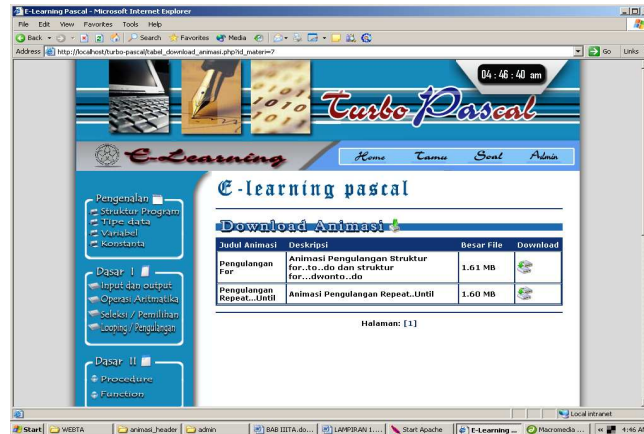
E-Learning Pascal - Microsoft Internet Explorer

File Edit View Favorites Tools Help

Back Search Favorites Media

Address http://localhost/turbo-pascal/tabel_download_animasi.php?id_materi=7

Go Links

04 : 46 : 40 am

Turbo Pascal

E-Learning

Home Tamu Soal Admin

Pengenalan
Struktur Program
Tipe data
Variabel
Konstanta

Dasar I
Input dan output
Operasi Aritmatika
Seleksi / Pemilihan
Looping / Pengulangan

Dasar II
Procedure
Function

E-learning pascal

Download Animasi

| Judul Animasi | Deskripsi | Besar File | Download |
|---|---|---|---|
| Pengulangan For | Animasi Pengulangan Struktur for..to..do dan struktur for...dwonto..do | 1.61 MB | |
| Pengulangan Repeat...Until | Animasi Pengulangan Repeat..Until | 1.60 MB | |

Halaman: [1]

Local intranet

Start WEBTA animasi_header admin BAB IIITA.do... LAMPIRAN 1.... Start Apache E-Learning ... Macromedia ... 4:46 A